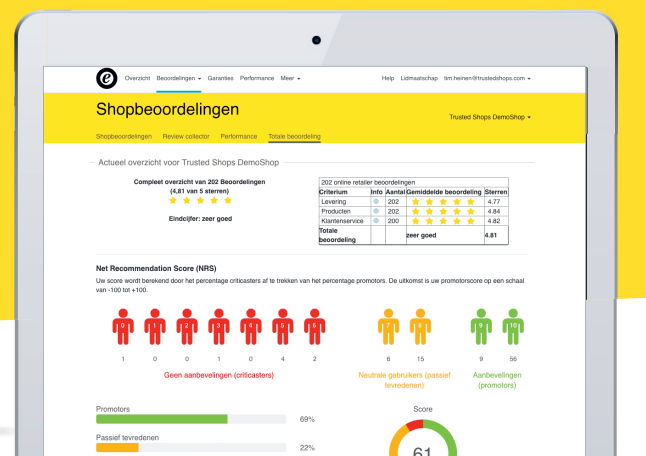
e Overzicht Beoordelingen Garanties Performance Meer Help Lidmaatschap tim.heinen@trustedshops.com

Shopbeoordelingen

Trusted Shops DemoShop

Shopbeoordelingen Review collector Performance Totale beoordeling

Actueel overzicht voor Trusted Shops DemoShop

Compleet overzicht van 202 Beoordelingen
(4,81 van 5 sterren)

Eindcijfer: zeer goed

| 202 online retailer beoordelingen | | | | |
|---|---|---|---|---|
| Criterium | Info | Aantal | Gemiddelde beoordeling | Sterren |
| Levering | | 202 | | 4.77 |
| Producten | | 202 | | 4.84 |
| Klantenservice | | 200 | | 4.82 |
| Totale beoordeling | | | zeer goed | 4.81 |

Net Recommendation Score (NRS)

Uw score wordt berekend door het percentage criticasters af te trekken van het percentage promotors. De uitkomst is uw promotorscore op een schaal van -100 tot +100.

0 1 2 3 4 5 6 7 8 9 10

1 0 0 1 0 4 2 6 15 9 56

Geen aanbevelingen (criticasters)

Neutrale gebruikers (passief tevredenen)

Aanbevelingen (promotors)

Promotors 69%

Passief tevredenen 22%

Score

61